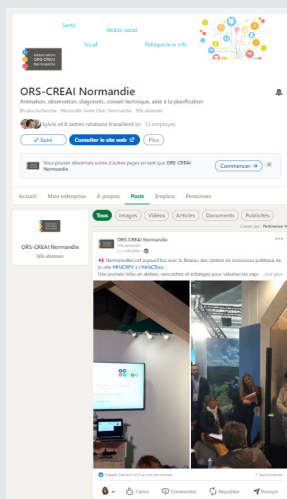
Santé
Médico-social
Social
Politique de la ville
Association ORS-CREAI Normandie

ORS-CREAI Normandie
Animation, observation, diagnostic, conseil technique, aide à la planification
Études/recherche · Hérouville Saint Clair, Normandie · 506 abonnés
Sylvie et 8 autres relations travaillent ici · 12 employés
✓ Suivi
Consulter le site web
Plus

Vous pouvez désormais suivre d'autres pages en tant que ORS-CREAI Normandie
Commencer →

Accueil
Mon entreprise
À propos
Posts
Emplois
Personnes

ORS-CREAI Normandie
506 abonnés

Tous
Images
Vidéos
Articles
Documents
Publiées
Classer par : Pertinence

ORS-CREAI Normandie
506 abonnés
1 mois

Normandie.fes est aujourd'hui avec le Réseau des centres de ressources politique de la ville #RNCRPV à #ANCTour ...
Une journée riche en ateliers, rencontres et échanges pour valoriser les exp ...voir plus

Magali Lelevrau et 8 autres personnes
1 republication

J'aime
Commenter
Republier
Envoyer